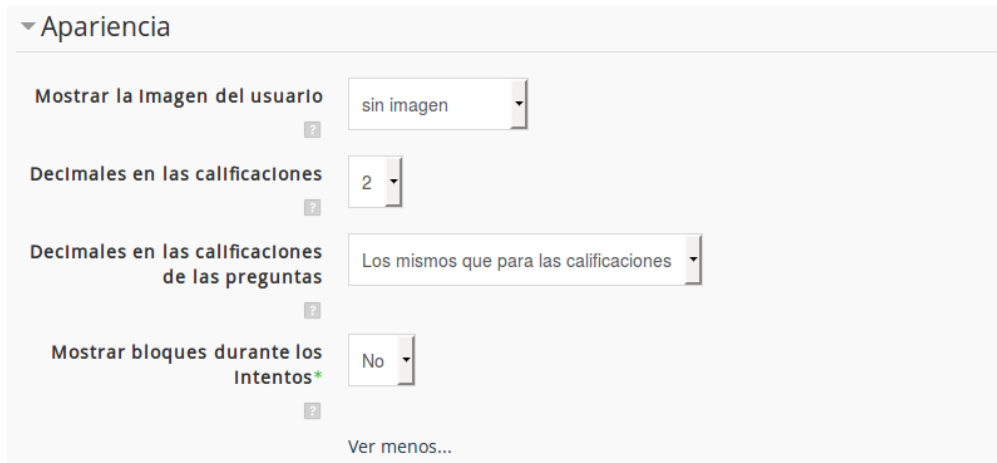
Apariencia

Mostrar la imagen del usuario
?
sin imagen

Decimales en las calificaciones
?
2

Decimales en las calificaciones de las preguntas
?
Los mismos que para las calificaciones

Mostrar bloques durante los intentos*
?
No

Ver menos...